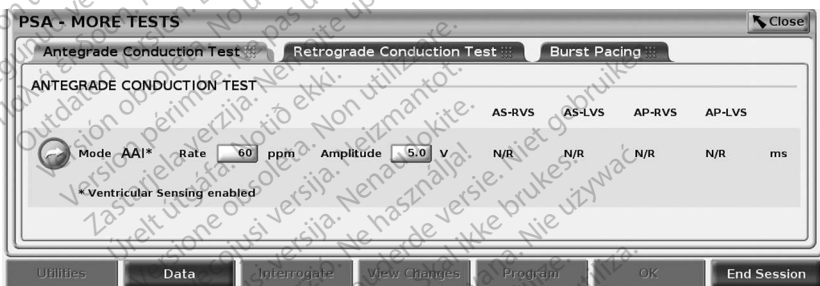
PSA - MORE TESTS

Close

Antegrade Conduction Test

Retrograde Conduction Test

Burst Pacing

ANTEGRADE CONDUCTION TEST

| | | | | AS-RVS | AS-LVS | AP-RVS | AP-LVS | |
|---|---|---|---|---|---|---|---|---|
| Mode AAI* | Rate 60 ppm | Amplitude 5.0 V | | N/R | N/R | N/R | N/R | ms |

* Ventricular Sensing enabled

Utilities Data Interrogate View Changes Program OK End Session

Outdated version. Do not use. Version obsolète. Ne pas utiliser. Versión obsoleta. No utilizar. Versione obsoleta. Non utilizzare. Zastaralá verze. Nepoužívat. Aegunud versioon. Ärge kasutage. Novecojusi versija. Neizmantot. Pasenusi versija. Nenaudokite. Elavult verzió. Ne használja! Verouderde versie. Niet gebruiken. Utdatert versjon. Skal ikke brukes. Wersja przeterminowana. Nie używać. Versiune expirată. A nu se utiliza. Zastarela različica. Ne uporabite. Vanhentunut versio. Älä käytä.